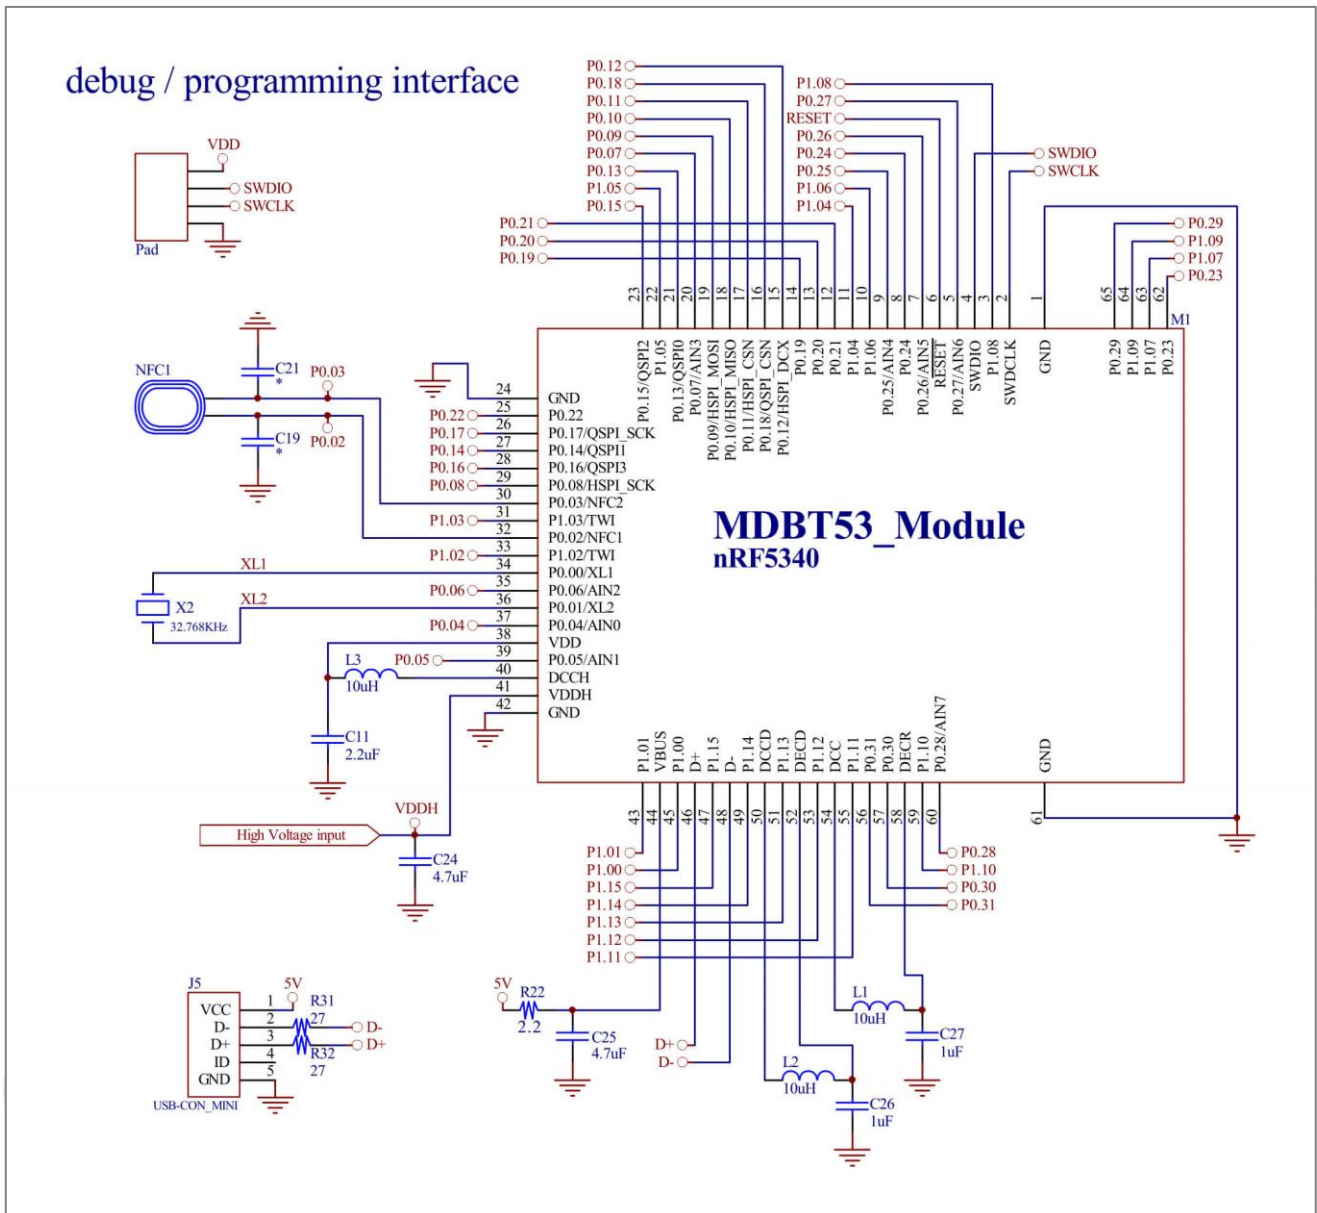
debug / programming interface

VDD
SWDIO
SWCLK
Pad

P0.12
P0.18
P0.11
P0.10
P0.09
P0.07
P0.13
P1.05
P0.15
P0.21
P0.20
P0.19

P1.08
P0.27
RESET
P0.26
P0.24
P0.25
P1.06
P1.04

SWDIO
SWCLK

P0.29
P1.09
P1.07
P0.23

23 22 21 20 19 18 17 16 15 14 13 12 11 10 9 8 7 6 5 4 3 2 1 65 64 63 62

M1

P0.15/QSPI2
P1.05
P0.13/QSPI0
P0.07/AIN3
P0.09/HSPI_MOSI
P0.10/HSPI_MISO
P0.11/HSPI_CSN
P0.18/QSPI_CSN
P0.12/HSPI_DCX
P0.19
P0.20
P0.21
P1.04
P1.06
P0.25/AIN4
P0.24
P0.26/AIN5
RESET
P0.27/AIN6
SWDIO
P1.08
SWDCLK
GND
P0.29
P1.09
P1.07
P0.23

NFC1
C21
*
P0.03
C19
*
P0.02

24 GND
25 P0.22
26 P0.17/QSPI_SCK
27 P0.14/QSPI1
28 P0.16/QSPI3
29 P0.08/HSPI_SCK
30 P0.03/NFC2
31 P1.03/TWI
32 P0.02/NFC1
33 P1.02/TWI
34 P0.00/XL1
35 P0.06/AIN2
36 P0.01/XL2
37 P0.04/AIN0
38 VDD
39 P0.05/AIN1
40 DCCH
41 VDDH
42 GND

P0.22
P0.17
P0.14
P0.16
P0.08
P1.03
P1.02
P0.06
P0.04
P0.05

XL1
X2
32.768KHz
XL2

L3
10uH
C11
2.2uF

MDBT53_Module
nRF5340

P1.01
VBUS
P1.00
D+
P1.15
D-
P1.14
DCCD
P1.13
DECD
P1.12
DCC
P1.11
P0.31
P0.30
DECR
P1.10
P0.28/AIN7
GND

43 44 45 46 47 48 49 50 51 52 53 54 55 56 57 58 59 60 61

VDDH
High Voltage input
C24
4.7uF

P1.01
P1.00
P1.15
P1.14
P1.13
P1.12
P1.11

P0.28
P1.10
P0.30
P0.31

J5
VCC 1
D- 2
D+ 3
ID 4
GND 5
USB-CON_MINI
5V
R31
27
R32
27
D-
D+

5V
R22
2.2
C25
4.7uF
D+
D-
L2
10uH
C26
1uF
L1
10uH
C27
1uF